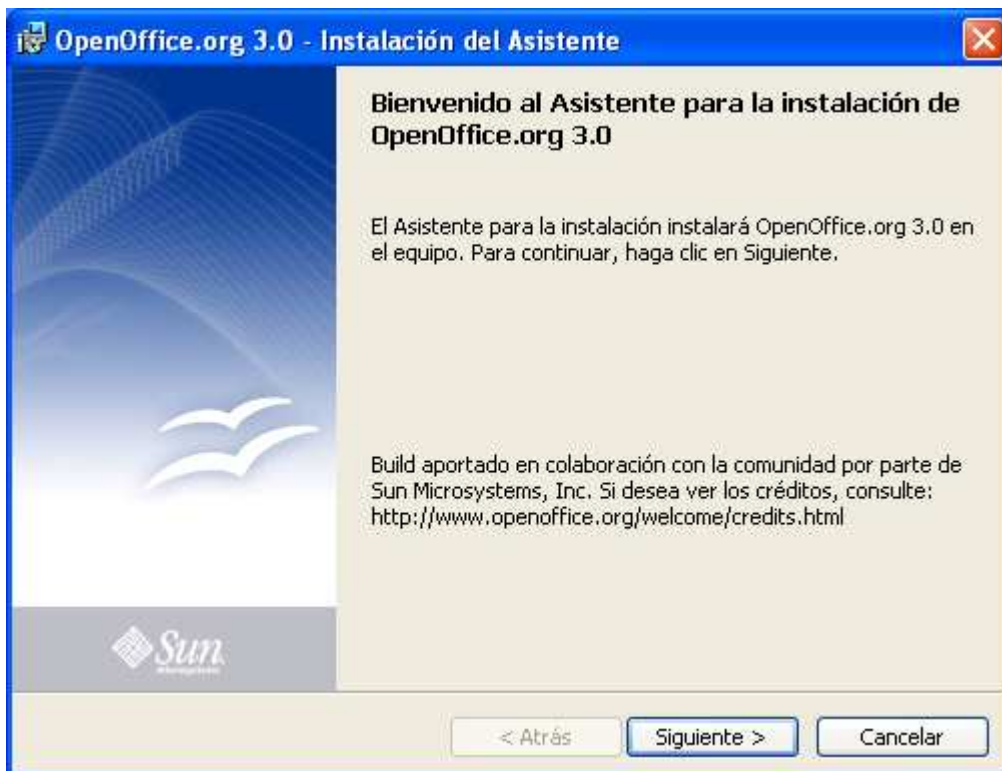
OpenOffice.org 3.0 - Instalación del Asistente

Bienvenido al Asistente para la instalación de OpenOffice.org 3.0

El Asistente para la instalación instalará OpenOffice.org 3.0 en el equipo. Para continuar, haga clic en Siguiente.

Build aportado en colaboración con la comunidad por parte de Sun Microsystems, Inc. Si desea ver los créditos, consulte: http://www.openoffice.org/welcome/credits.html

Sun

< Atrás
Siguiente >
Cancelar